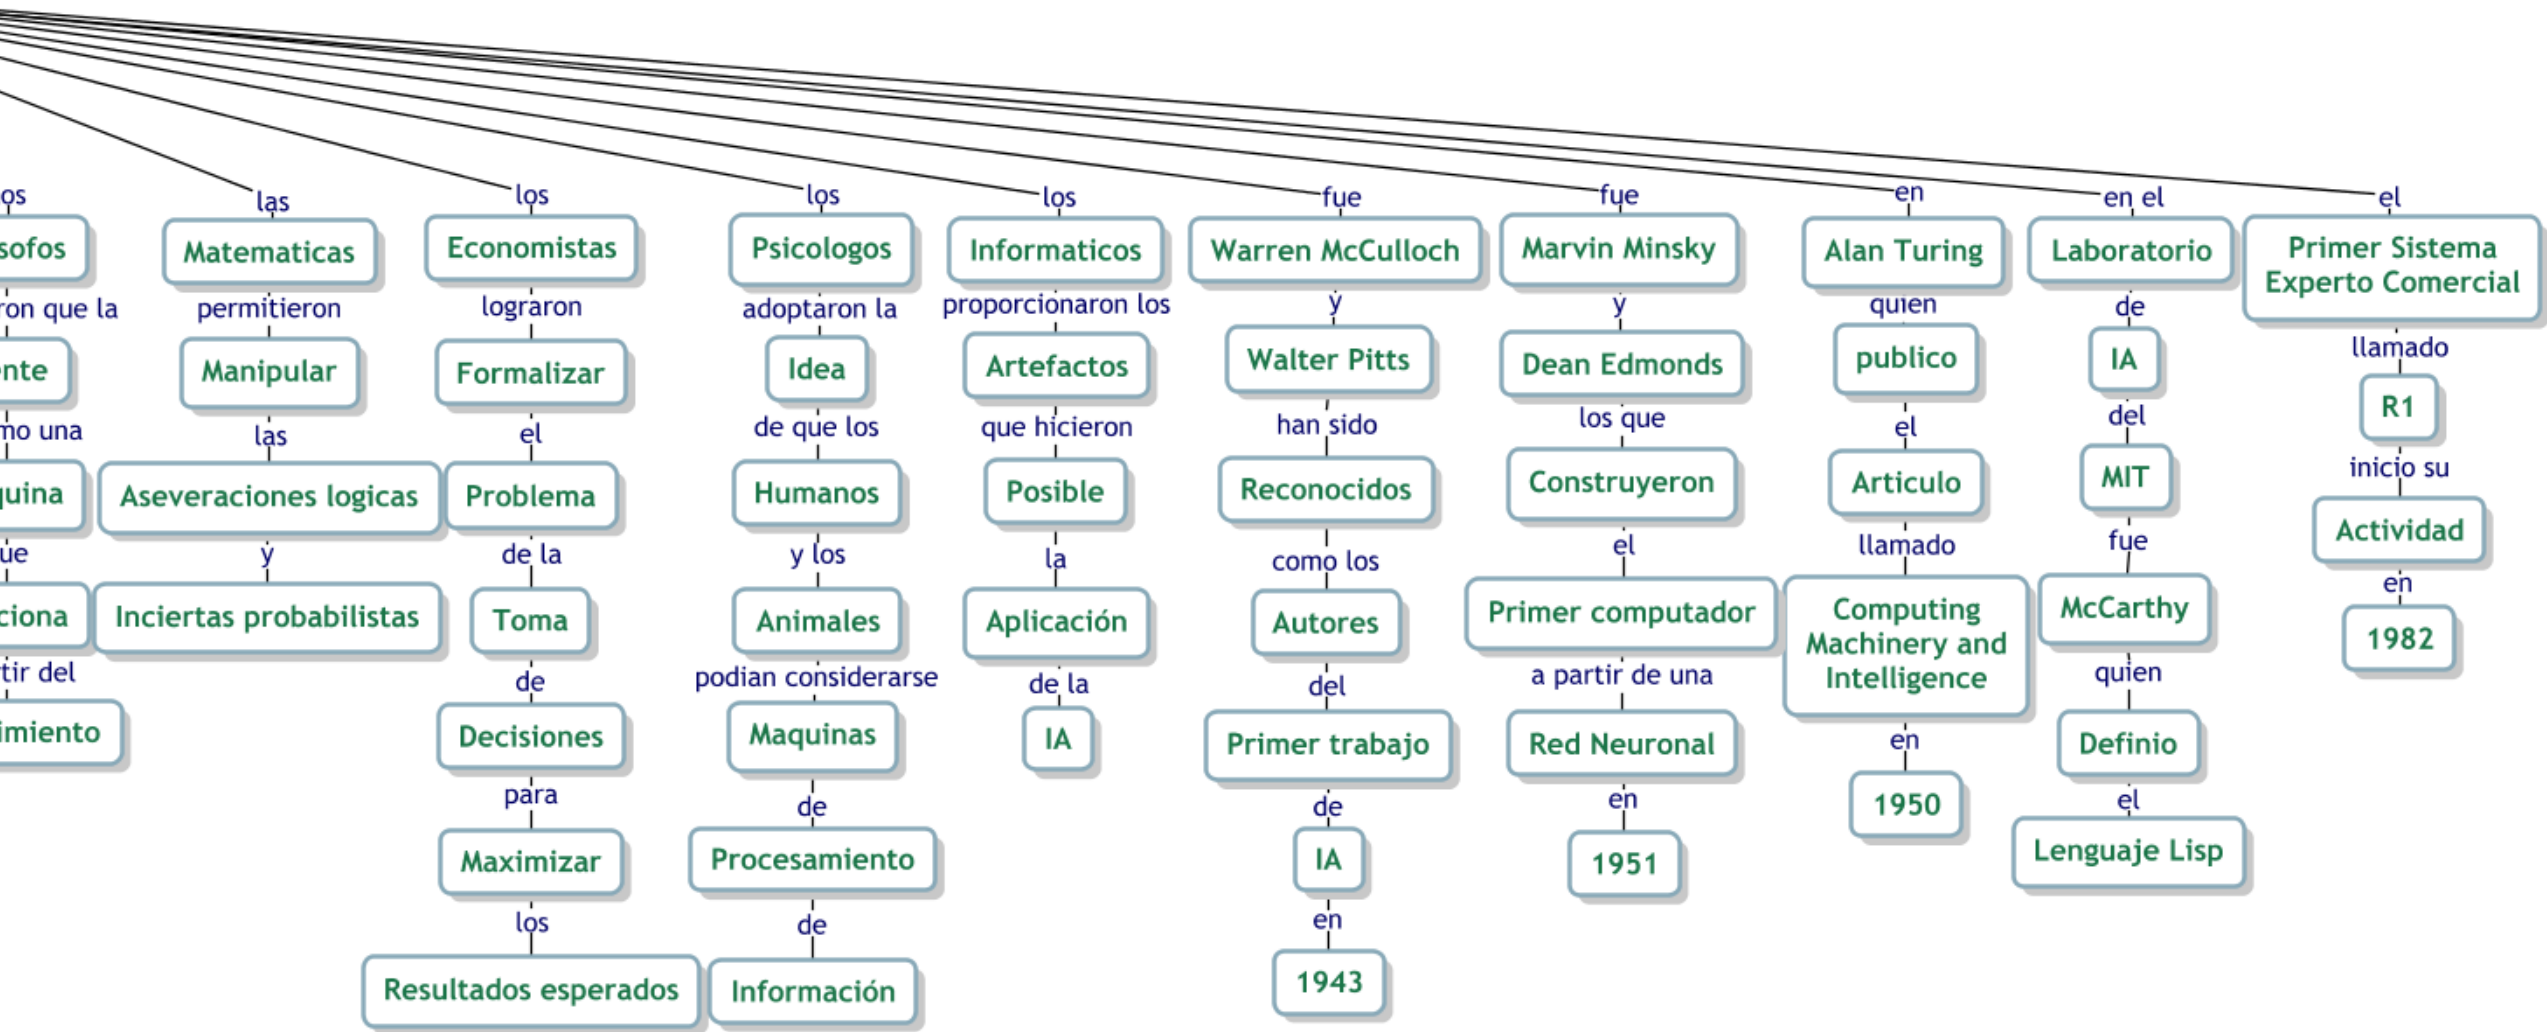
os
sofos
ron que la
nte
mo una
quina
ue
ciona
tir del
imiento

las
Matematicas
permitieron
Manipular
las
Aseveraciones logicas
y
Inciertas probabilistas

los
Economistas
lograron
Formalizar
el
Problema
de la
Toma
de
Decisiones
para
Maximizar
los
Resultados esperados

los
Psicologos
adoptaron la
Idea
de que los
Humanos
y los
Animales
podian considerarse
Maquinas
de
Procesamiento
de
Información

los
Informaticos
proporcionaron los
Artefactos
que hicieron
Posible
la
Aplicación
de la
IA

fue
Warren McCulloch
y
Walter Pitts
han sido
Reconocidos
como los
Autores
del
Primer trabajo
de
IA
en
1943

fue
Marvin Minsky
y
Dean Edmonds
los que
Construyeron
el
Primer computador
a partir de una
Red Neuronal
en
1951

en
Alan Turing
quien
publico
el
Articulo
llamado
Computing Machinery and Intelligence
en
1950

en el
Laboratorio
de
IA
del
MIT
fue
McCarthy
quien
Definio
el
Lenguaje Lisp

el
Primer Sistema Experto Comercial
llamado
R1
inicio su
Actividad
en
1982